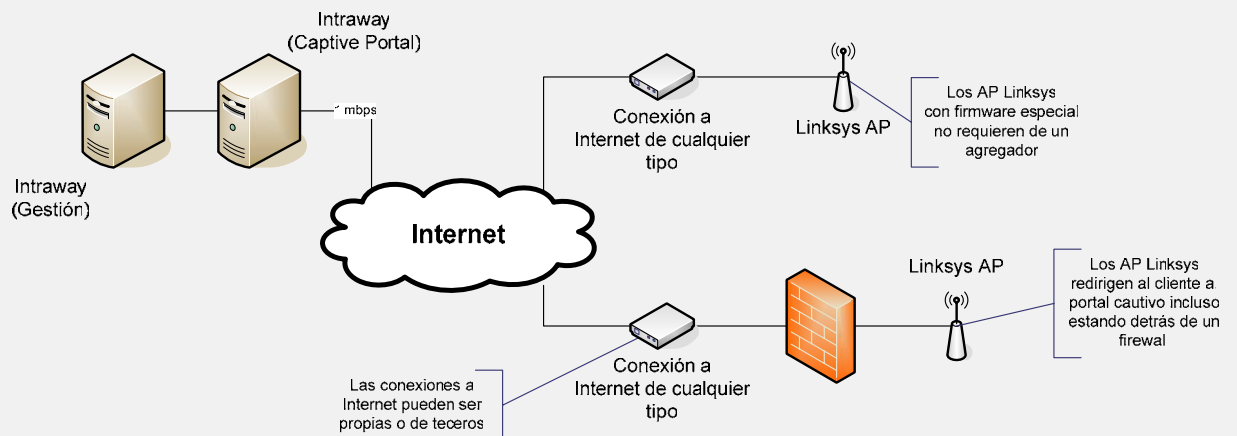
Intraway
(Captive Portal)

1 mbps

Intraway
(Gestión)

Internet

Conexión a
Internet de cualquier
tipo

Linksys AP

Los AP Linksys
con firmware especial
no requieren de un
agregador

Linksys AP

Los AP Linksys
redirigen al cliente a
portal cautivo incluso
estando detrás de un
firewal

Conexión a
Internet de cualquier
tipo

Las conexiones a
Internet pueden ser
propias o de teceros